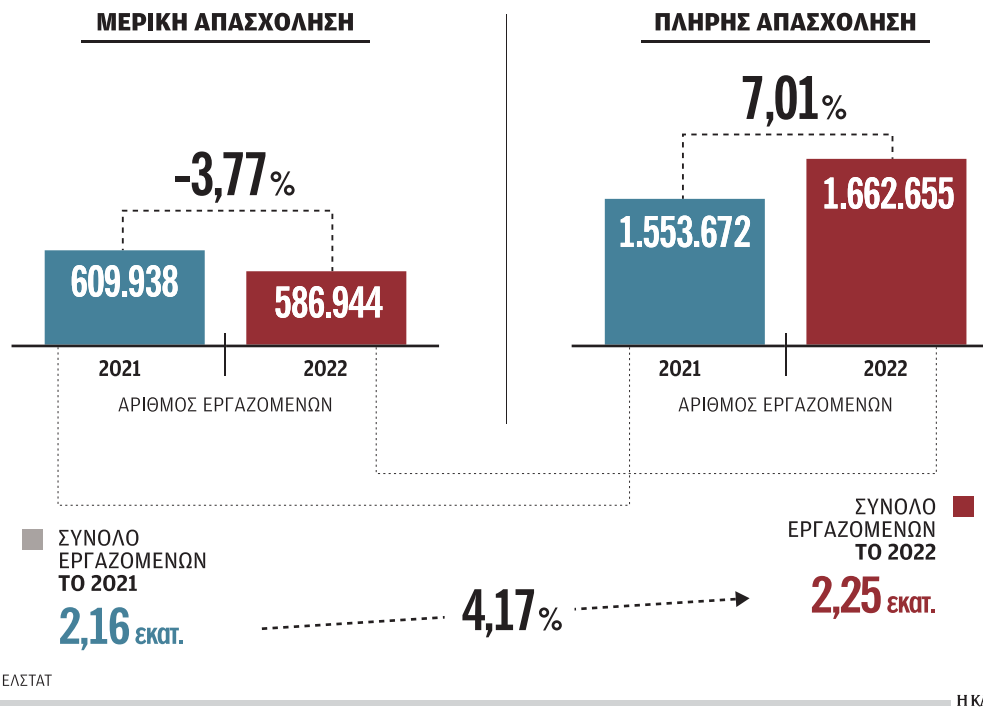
ΜΕΡΙΚΗ ΑΠΑΣΧΟΛΗΣΗ

-3,77%

609.938

586.944

2021

2022

ΑΡΙΘΜΟΣ ΕΡΓΑΖΟΜΕΝΩΝ

ΠΛΗΡΗΣ ΑΠΑΣΧΟΛΗΣΗ

7,01%

1.553.672

1.662.655

2021

2022

ΑΡΙΘΜΟΣ ΕΡΓΑΖΟΜΕΝΩΝ

ΣΥΝΟΛΟ ΕΡΓΑΖΟΜΕΝΩΝ ΤΟ 2021

2,16 εκατ.

4,17%

ΣΥΝΟΛΟ ΕΡΓΑΖΟΜΕΝΩΝ ΤΟ 2022

2,25 εκατ.

ΕΛΣΤΑΤ

ΗΚ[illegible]